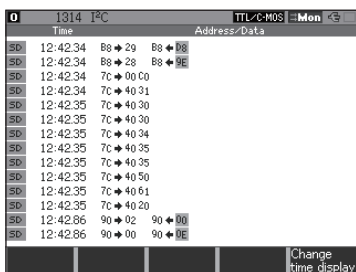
0 1314 I²C TTL/C-MOS Mon

| | Time | Address/Data |
|---|---|---|
| SD | 12:42.34 | B8 → 29  B8 ← 0B |
| SD | 12:42.34 | B8 → 28  B8 ← 9E |
| SD | 12:42.34 | 7C → 00 C0 |
| SD | 12:42.34 | 7C → 40 31 |
| SD | 12:42.35 | 7C → 40 30 |
| SD | 12:42.35 | 7C → 40 30 |
| SD | 12:42.35 | 7C → 40 34 |
| SD | 12:42.35 | 7C → 40 35 |
| SD | 12:42.35 | 7C → 40 35 |
| SD | 12:42.35 | 7C → 40 50 |
| SD | 12:42.35 | 7C → 40 61 |
| SD | 12:42.35 | 7C → 40 20 |
| SD | 12:42.86 | 90 → 02  90 ← 0B |
| SD | 12:42.86 | 90 → 00  90 ← 0E |

Change time display